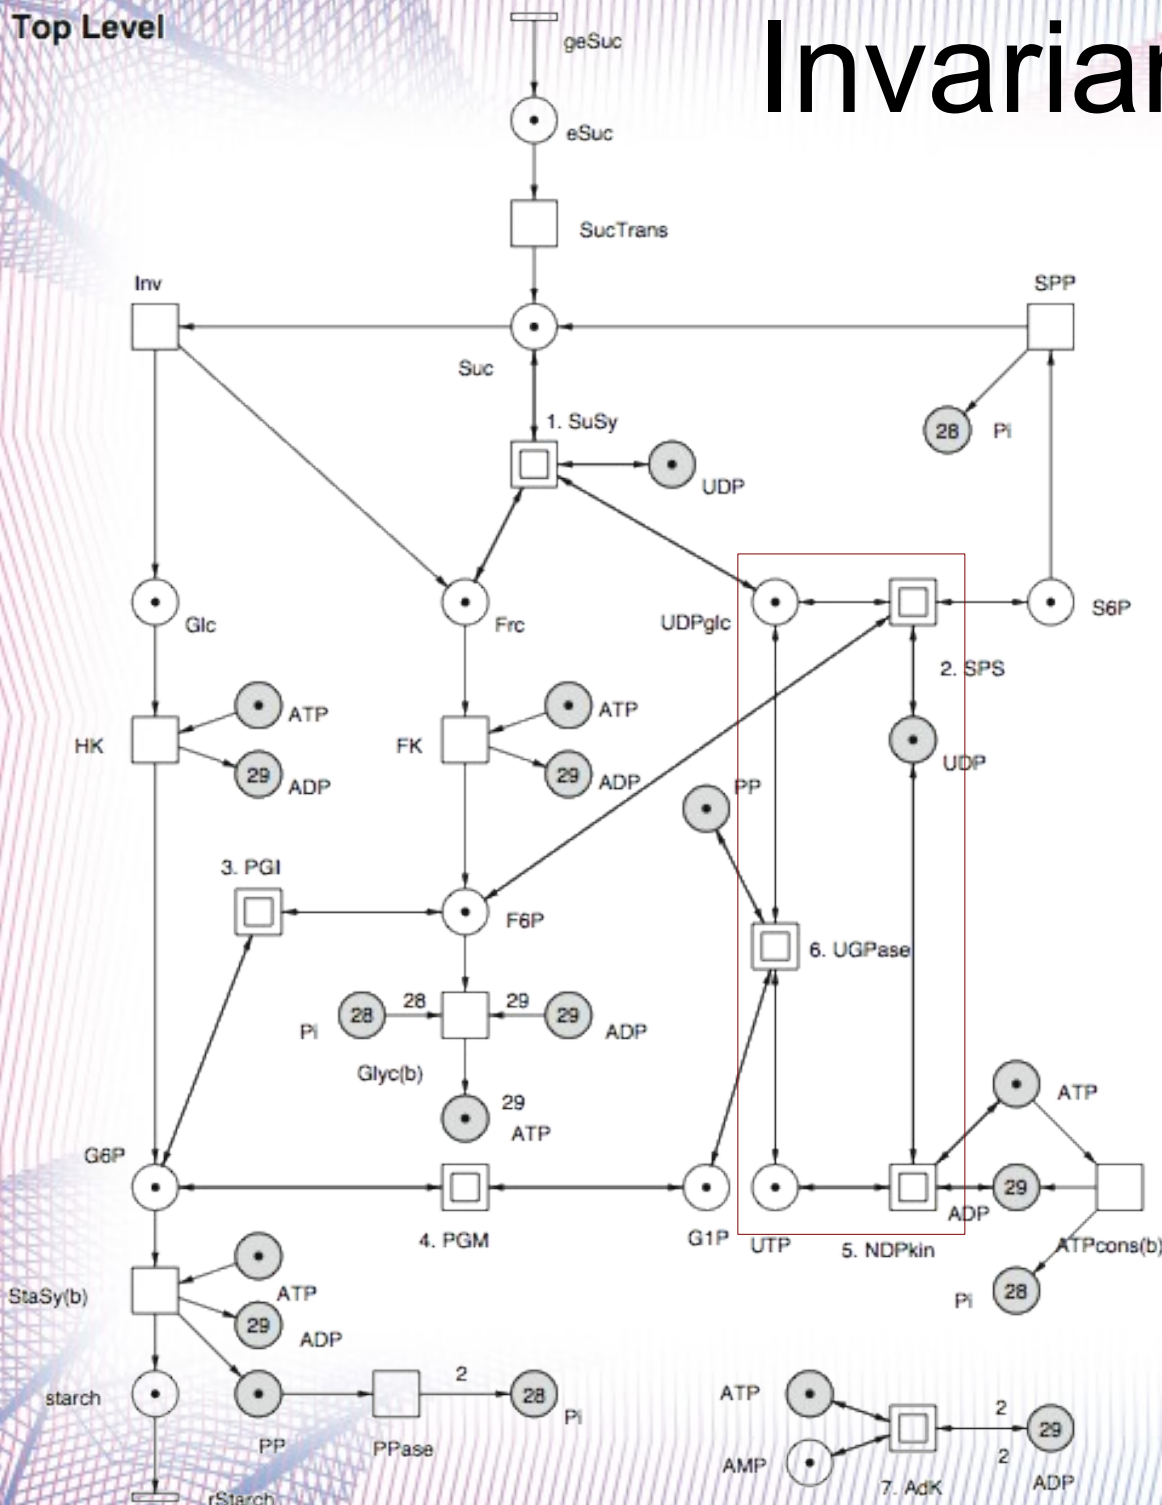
Top Level

Invarian

geSuc
eSuc
SucTrans
Inv
SPP
Suc
1. SuSy
28
Pi
UDP
Glc
Frc
UDPglc
S6P
2. SPS
HK
ATP
29
ADP
FK
ATP
29
ADP
UDP
PP
3. PGI
F6P
6. UGPase
28
Pi
28
29
29
ADP
Glyc(b)
29
ATP
ATP
G6P
4. PGM
G1P
UTP
5. NDPkin
29
ADP
ATPcons(b)
Pi
28
StaSy(b)
ATP
29
ADP
starch
2
28
Pi
PP
PPase
ATP
AMP
7. AdK
2
2
29
ADP
rStarch